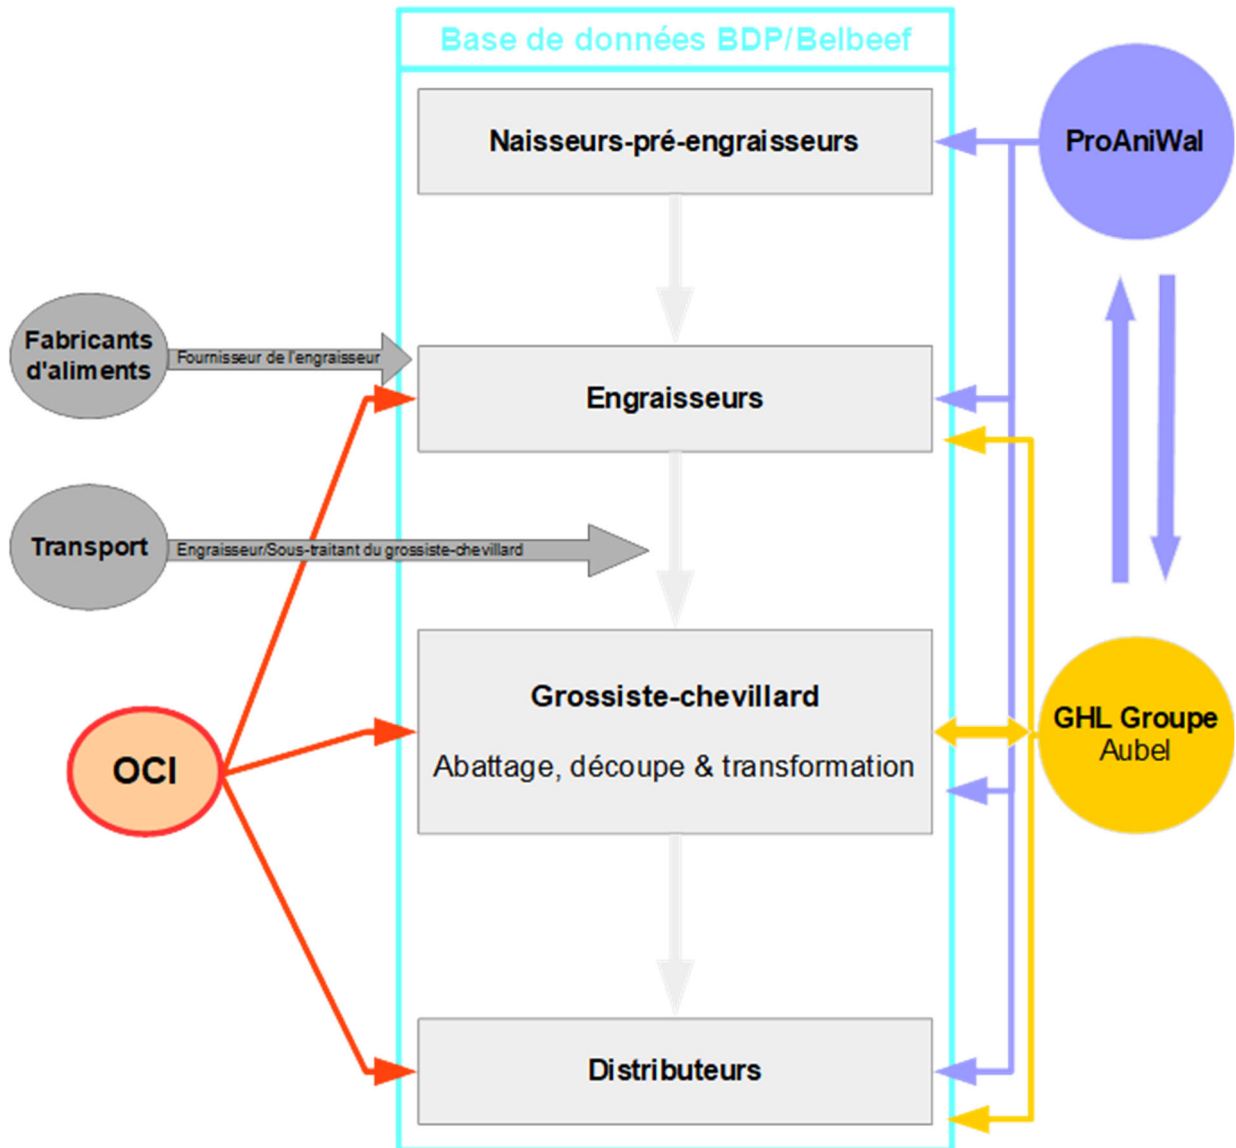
Base de données BDP/Belbeef

Naisseurs-pré-engraisseurs

ProAniWal

Fabricants d'aliments

Fournisseur de l'engraisseur

Engraisseurs

Transport

Engraisseur/Sous-traitant du grossiste-chevillard

Grossiste-chevillard

Abattage, découpe & transformation

GHL Groupe Aubel

OCI

Distributeurs